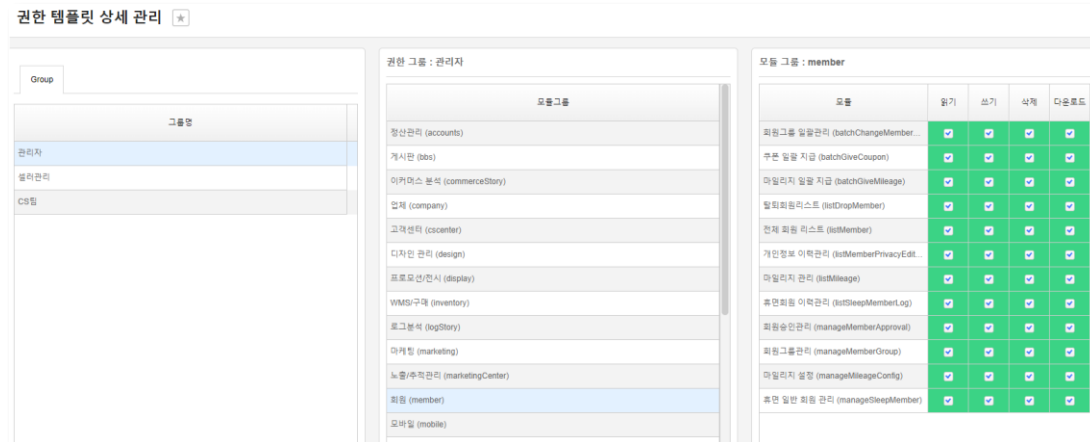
권한 템플릿 상세 관리 ★

Group

| 그룹명 |
|---|
| 관리자 |
| 셀러관리 |
| CS팀 |

권한 그룹 : 관리자

| 모듈그룹 |
|---|
| 정산관리 (accounts) |
| 게시판 (bbs) |
| 이커머스 분석 (commerceStory) |
| 업체 (company) |
| 고객센터 (cscenter) |
| 디자인 관리 (design) |
| 프로모션/전시 (display) |
| WMS/구매 (inventory) |
| 로그분석 (logStory) |
| 마케팅 (marketing) |
| 노출/추적관리 (marketingCenter) |
| 회원 (member) |
| 모바일 (mobile) |

모듈 그룹 : member

| 모듈 | 읽기 | 쓰기 | 삭제 | 다운로드 |
|---|---|---|---|---|
| 회원그룹 일괄관리 (batchChangeMember... | ☑ | ☑ | ☑ | ☑ |
| 쿠폰 일괄 지급 (batchGiveCoupon) | ☑ | ☑ | ☑ | ☑ |
| 마일리지 일괄 지급 (batchGiveMileage) | ☑ | ☑ | ☑ | ☑ |
| 탈퇴회원리스트 (listDropMember) | ☑ | ☑ | ☑ | ☑ |
| 전체 회원 리스트 (listMember) | ☑ | ☑ | ☑ | ☑ |
| 개인정보 이력관리 (listMemberPrivacyEdit... | ☑ | ☑ | ☑ | ☑ |
| 마일리지 관리 (listMileage) | ☑ | ☑ | ☑ | ☑ |
| 휴면회원 이력관리 (listSleepMemberLog) | ☑ | ☑ | ☑ | ☑ |
| 회원승인관리 (manageMemberApproval) | ☑ | ☑ | ☑ | ☑ |
| 회원그룹관리 (manageMemberGroup) | ☑ | ☑ | ☑ | ☑ |
| 마일리지 설정 (manageMileageConfig) | ☑ | ☑ | ☑ | ☑ |
| 휴면 일반 회원 관리 (manageSleepMember) | ☑ | ☑ | ☑ | ☑ |